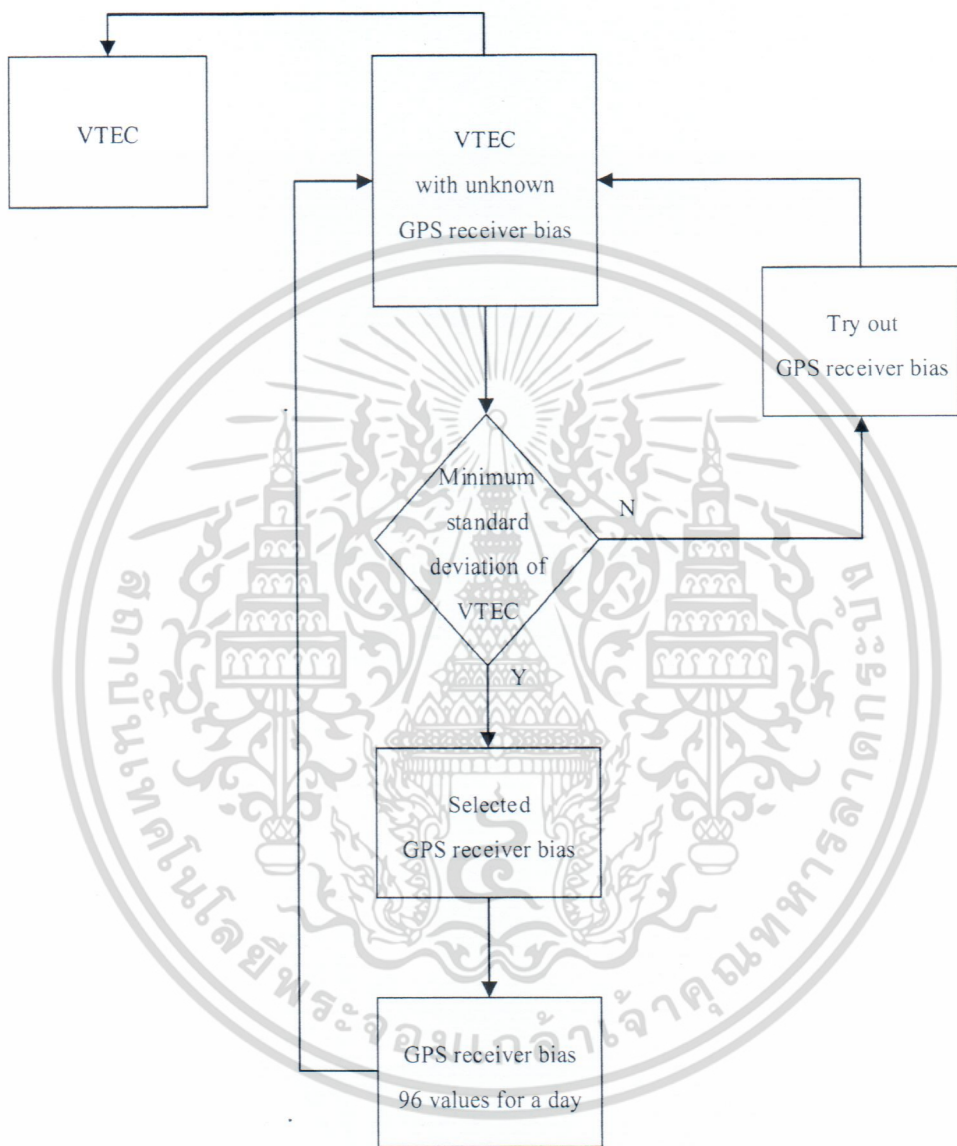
VTEC

VTEC with unknown GPS receiver bias

Try out GPS receiver bias

Minimum standard deviation of VTEC

N

Y

Selected GPS receiver bias

GPS receiver bias 96 values for a day

สถาบันเทคโนโลยีพระจอมเกล้าเจ้าคุณทหารลาดกระบัง